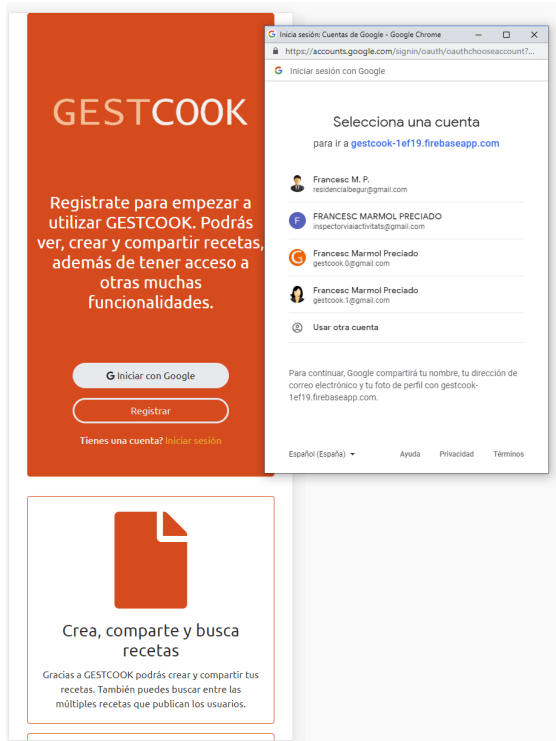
GESTCOOK

Registrate para empezar a utilizar GESTCOOK. Podrás ver, crear y compartir recetas, además de tener acceso a otras muchas funcionalidades.

G Iniciar con Google

Registrar

Tienes una cuenta? Iniciar sesión

Crea, comparte y busca recetas

Gracias a GESTCOOK podrás crear y compartir tus recetas. También puedes buscar entre las múltiples recetas que publican los usuarios.

Inicia sesión: Cuentas de Google - Google Chrome

https://accounts.google.com/signin/oauth/oauthchooseaccount?...

Iniciar sesión con Google

Selecciona una cuenta

para ir a gestcook-1ef19.firebaseapp.com

Francesc M. P.
residencialbegur@gmail.com

F FRANCESC MARMOL PRECIADO
inspectorviaiactivitats@gmail.com

Francesc Marmol Preciado
gestcook.0@gmail.com

Francesc Marmol Preciado
gestcook.1@gmail.com

Usar otra cuenta

Para continuar, Google compartirá tu nombre, tu dirección de correo electrónico y tu foto de perfil con gestcook-1ef19.firebaseapp.com.

Español (España)

Ayuda

Privacidad

Términos